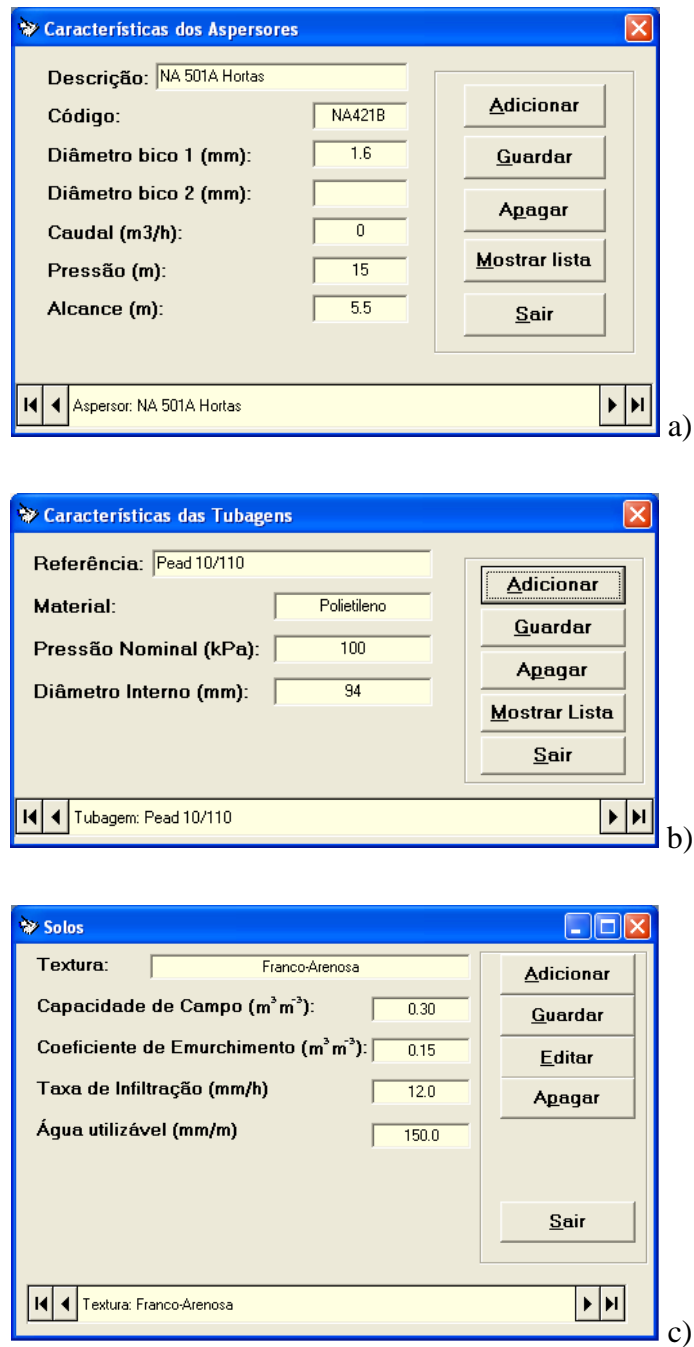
Características dos Aspersores

Descrição: NA 501A Hortas

Código: NA421B

Diâmetro bico 1 (mm): 1.6

Diâmetro bico 2 (mm):

Caudal (m3/h): 0

Pressão (m): 15

Alcance (m): 5.5

Adicionar

Guardar

Apagar

Mostrar lista

Sair

Aspersor: NA 501A Hortas

a)

Características das Tubagens

Referência: Pead 10/110

Material: Polietileno

Pressão Nominal (kPa): 100

Diâmetro Interno (mm): 94

Adicionar

Guardar

Apagar

Mostrar Lista

Sair

Tubagem: Pead 10/110

b)

Solos

Textura: Franco-Arenosa

Capacidade de Campo ($m^3 m^{-3}$): 0.30

Coeficiente de Emurchimento ($m^3 m^{-3}$): 0.15

Taxa de Infiltração (mm/h) 12.0

Água utilizável (mm/m) 150.0

Adicionar

Guardar

Editar

Apagar

Sair

Textura: Franco-Arenosa

c)